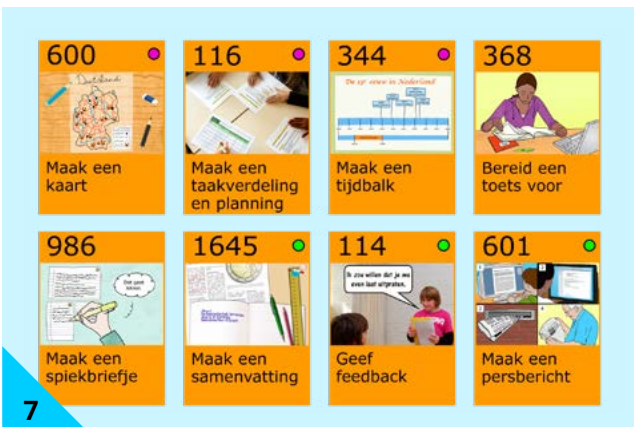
600
Deutschland
Maak een kaart

116
Maak een taakverdeling en planning

344
De 19e eeuw in Nederland
Maak een tijdbalk

368
Bereid een toets voor

986
Een goed idee!
Maak een spiekbriefje

1645
Maak een samenvatting

114
Ik zou willen dat je me even laat uitpraten.
Geef feedback

601
1
2
3
4
Maak een persbericht

7